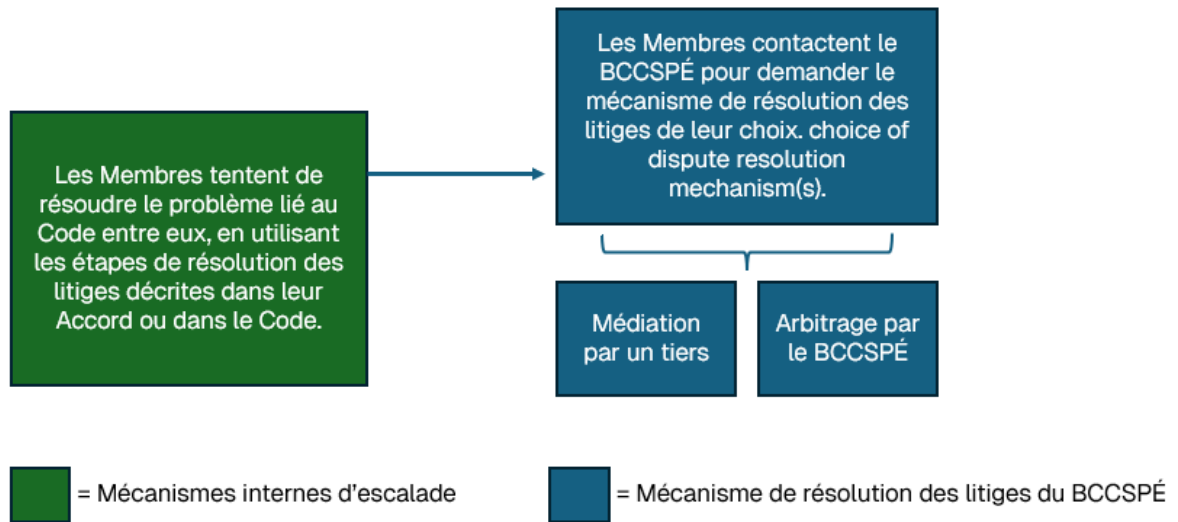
Les Membres tentent de résoudre le problème lié au Code entre eux, en utilisant les étapes de résolution des litiges décrites dans leur Accord ou dans le Code.

Les Membres contactent le BCCSPÉ pour demander le mécanisme de résolution des litiges de leur choix. choice of dispute resolution mechanism(s).

Médiation par un tiers

Arbitrage par le BCCSPÉ

= Mécanismes internes d'escalade

= Mécanisme de résolution des litiges du BCCSPÉ